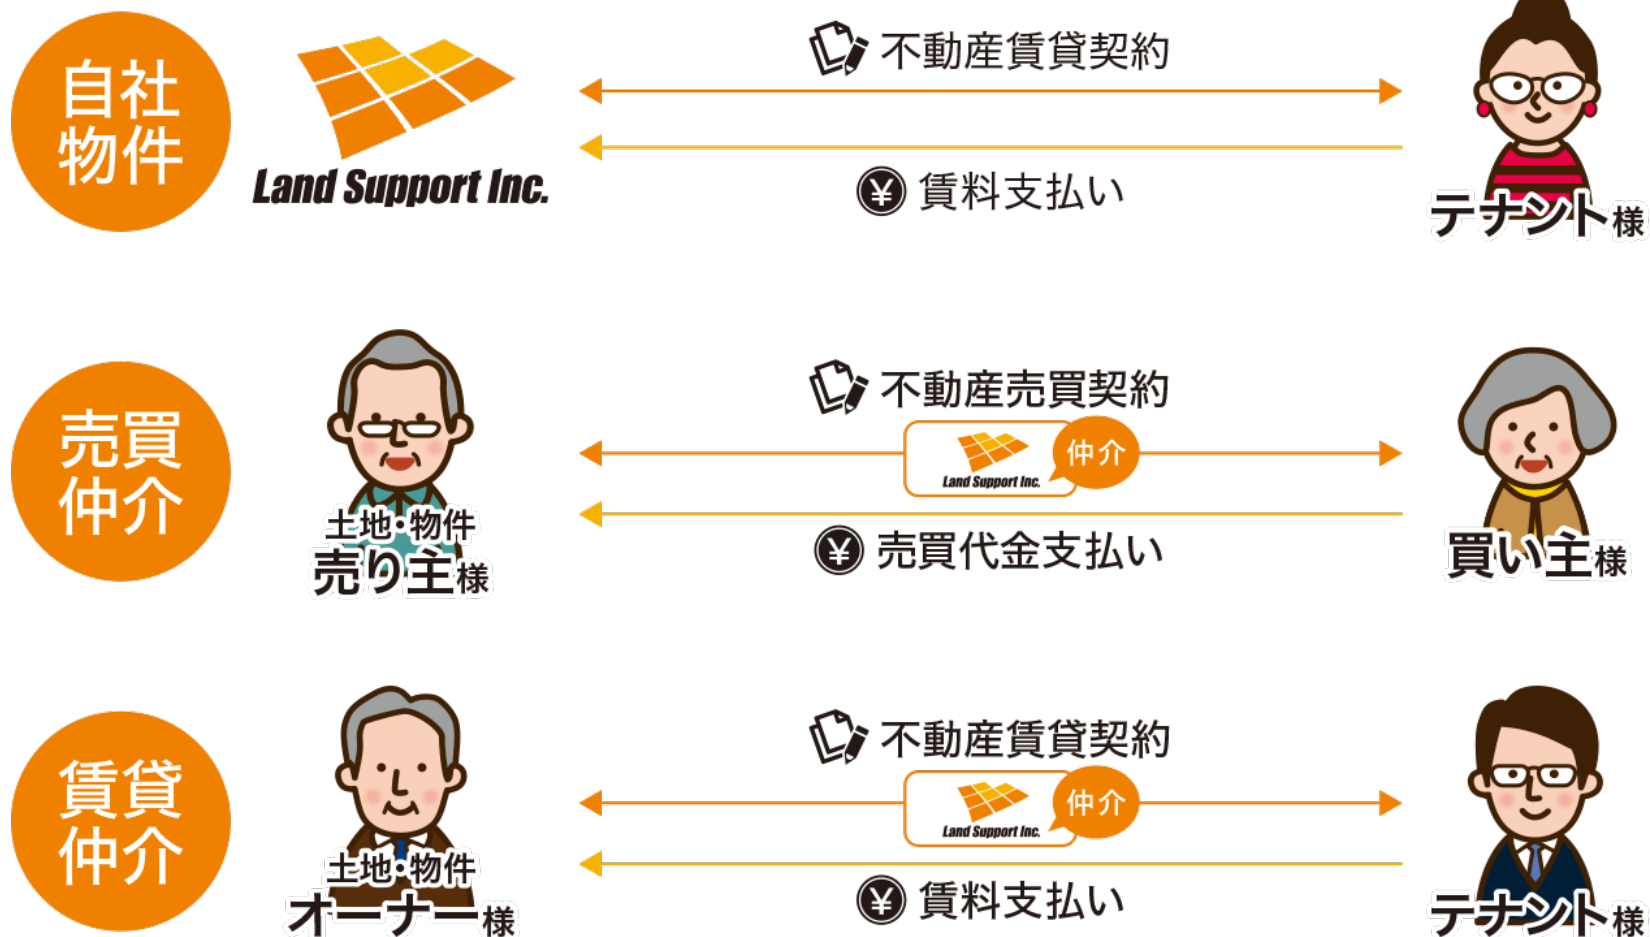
自社物件

Land Support Inc.

不動産賃貸契約

賃料支払い

テナント様

売買仲介

土地・物件
売り主様

不動産売買契約

Land Support Inc.
仲介

売買代金支払い

買い主様

賃貸仲介

土地・物件
オーナー様

不動産賃貸契約

Land Support Inc.
仲介

賃料支払い

テナント様